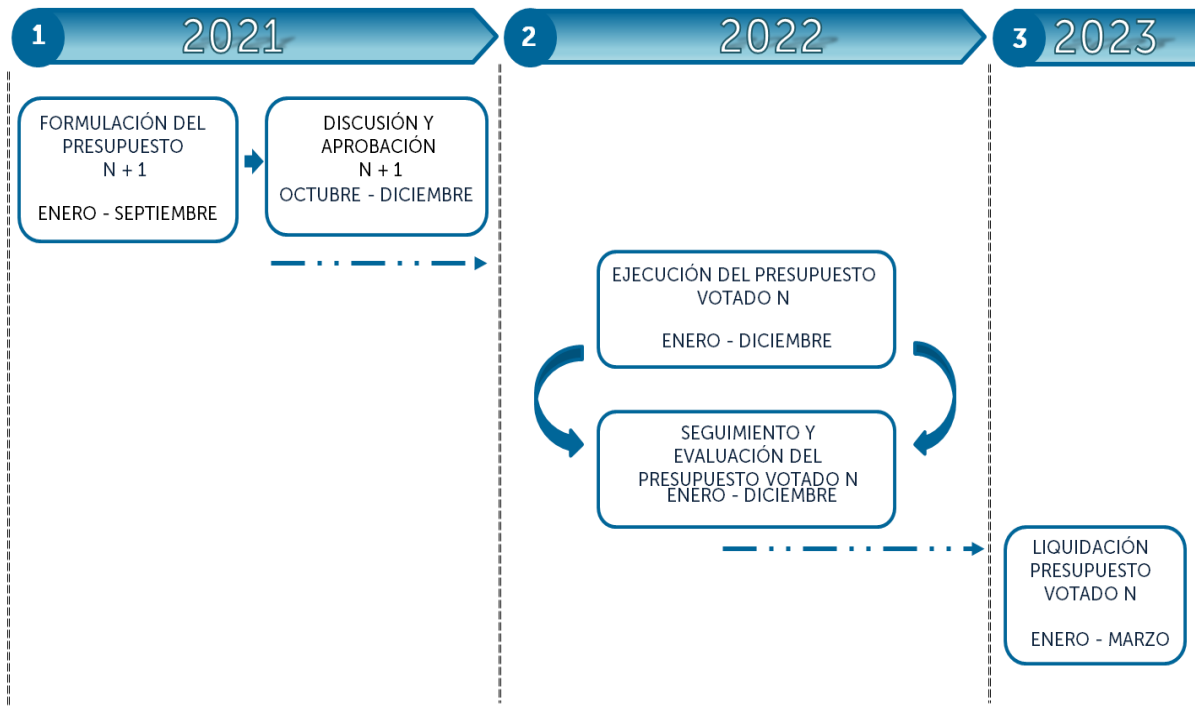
1 2021

2 2022

3 2023

FORMULACIÓN DEL PRESUPUESTO N + 1

ENERO - SEPTIEMBRE

DISCUSIÓN Y APROBACIÓN N + 1
OCTUBRE - DICIEMBRE

EJECUCIÓN DEL PRESUPUESTO VOTADO N

ENERO - DICIEMBRE

SEGUIMIENTO Y EVALUACIÓN DEL PRESUPUESTO VOTADO N
ENERO - DICIEMBRE

LIQUIDACIÓN PRESUPUESTO VOTADO N

ENERO - MARZO